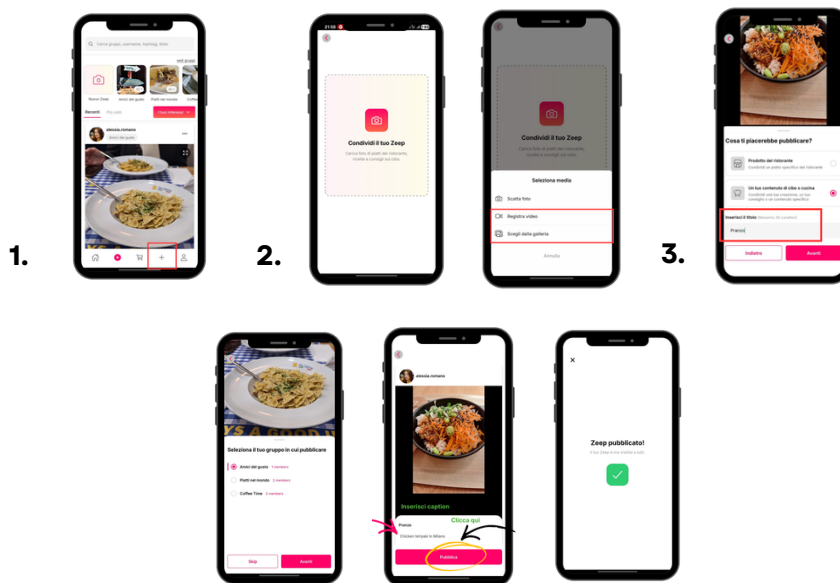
1.

Cerca gruppi, username, hashtag, titoli

vedi gruppi

Nuovo Zeep

Amici del gusto

Piatti nel mondo

Coffee

Recenti

Più visti

Chiedi interesse

alessia.romano

Amici del gusto

2.

21:58

Condividi il tuo Zeep

Carica foto di piatti del ristorante, ricette e consigli sul cibo.

Condividi il tuo Zeep

Seleziona media

Scatta foto

Registra video

Scegli dalla galleria

Annulla

3.

Cosa ti piacerebbe pubblicare?

Prodotto del ristorante

Un tuo contenuto di cibo o cucina

Inserisci il titolo

Pranzo

Indietro

Avanti

Seleziona il tuo gruppo in cui pubblicare

Amici del gusto

Piatti nel mondo

Coffee Time

Skip

Avanti

alessia.romano

Inserisci caption

Clicca qui

Pranzo

Chicken teriyaki in Milano

Pubblica

Zeep pubblicato!

Il tuo Zeep è ora visibile a tutti